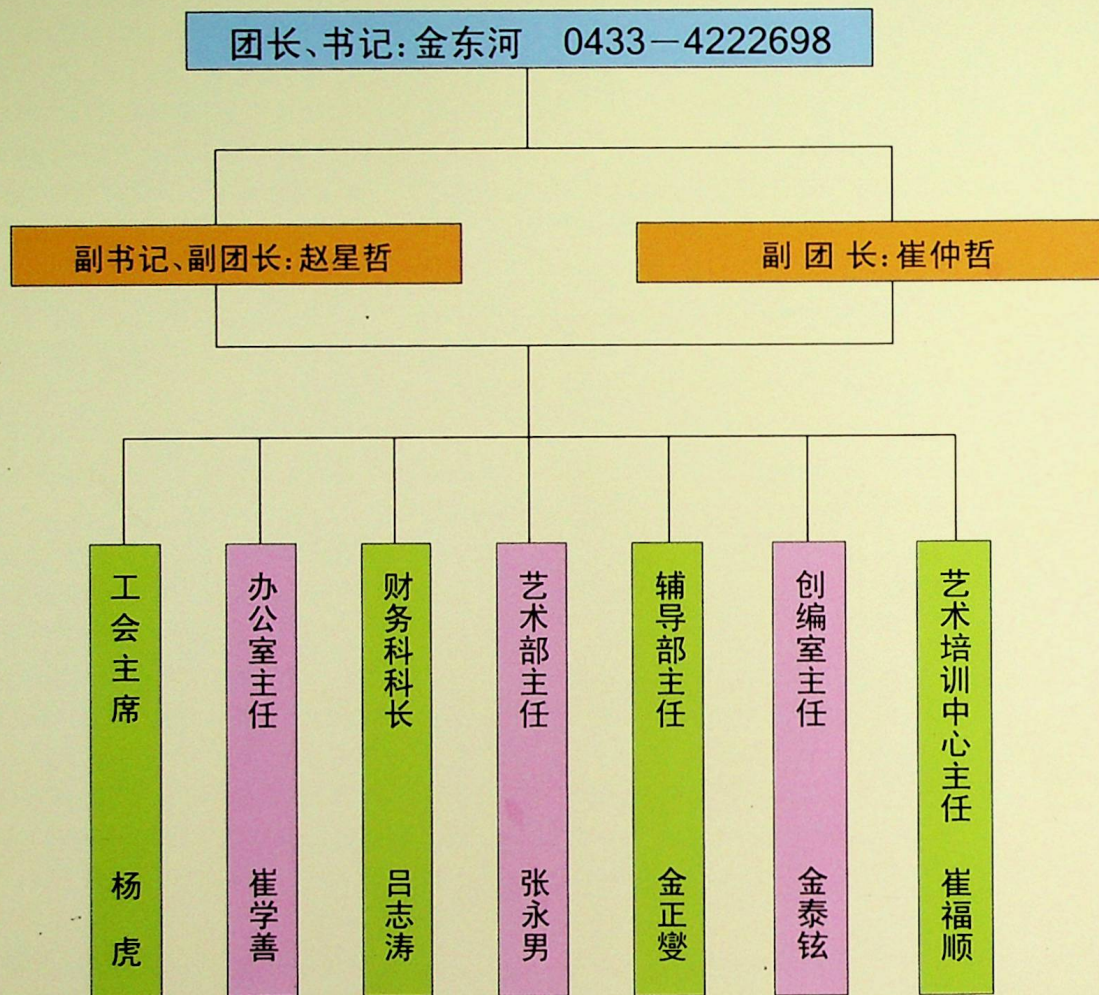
团长、书记：金东河 0433－4222698

副书记、副团长：赵星哲

副 团 长：崔仲哲

工会主席 杨虎

办公室主任 崔学善

财务科科长 吕志涛

艺术部主任 张永男

辅导部主任 金正燮

创编室主任 金泰铉

艺术培训中心主任 崔福顺